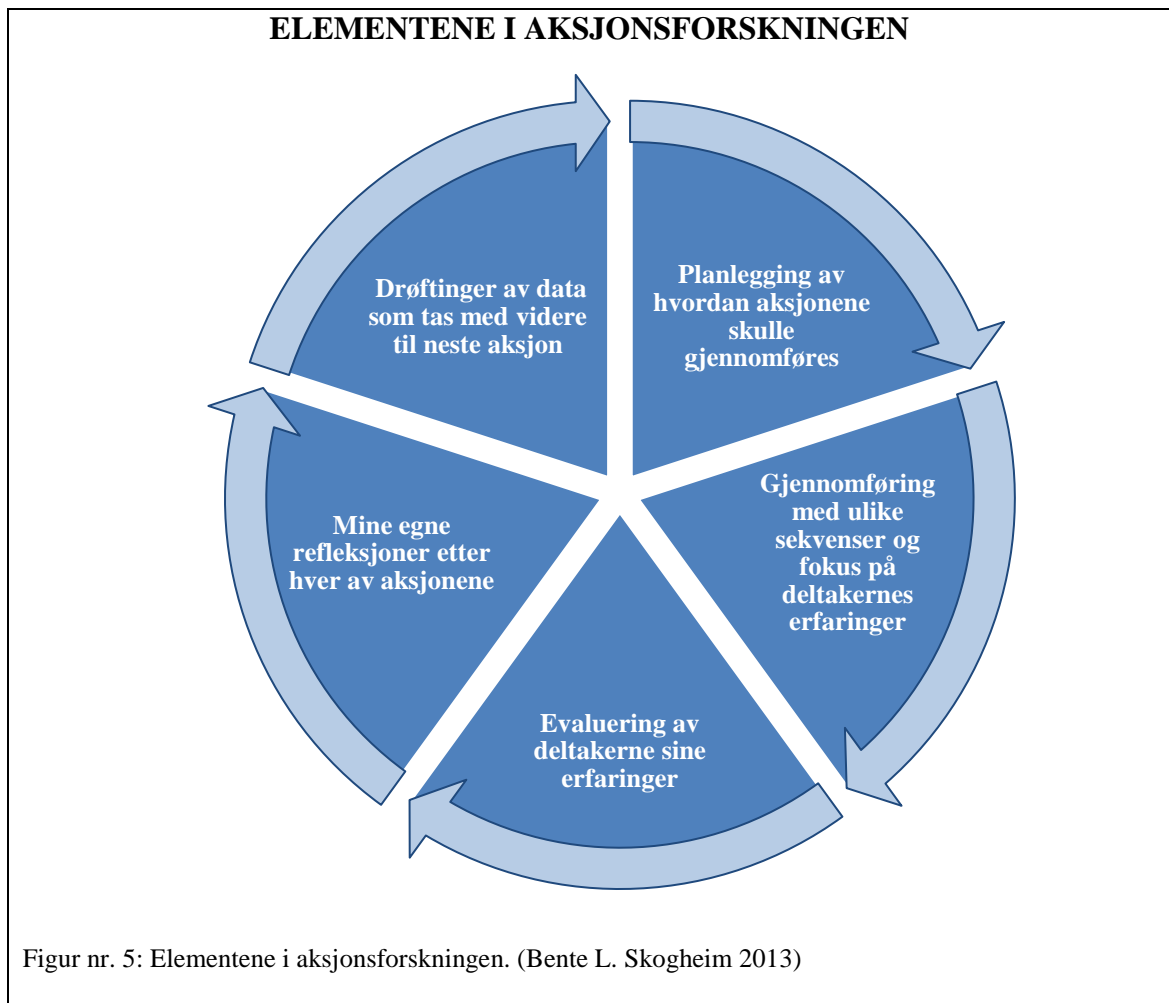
ELEMENTENE I AKSJONSFORSKNINGEN

Planlegging av hvordan aksjonene skulle gjennomføres

Gjennomføring med ulike sekvenser og fokus på deltakernes erfaringer

Evaluering av deltakerne sine erfaringer

Mine egne refleksjoner etter hver av aksjonene

Drøftinger av data som tas med videre til neste aksjon

Figur nr. 5: Elementene i aksjonsforskningen. (Bente L. Skogheim 2013)